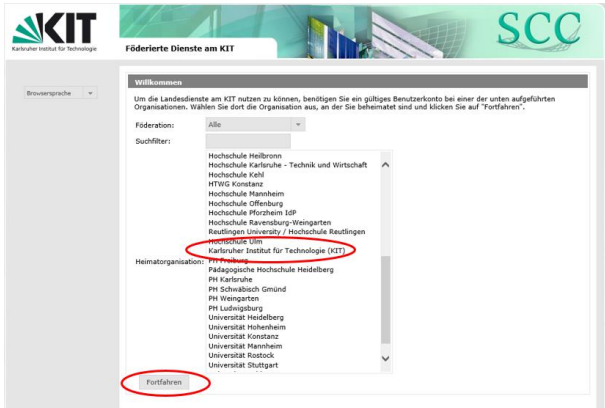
KIT
Karlsruher Institut für Technologie

Föderierte Dienste am KIT

SCC

Browsersprache

Willkommen

Um die Landesdienste am KIT nutzen zu können, benötigen Sie ein gültiges Benutzerkonto bei einer der unten aufgeführten Organisationen. Wählen Sie dort die Organisation aus, an der Sie beheimatet sind und klicken Sie auf "Fortfahren".

Föderation: Alle

Suchfilter:

Heimatorganisation:

Hochschule Heilbronn
Hochschule Karlsruhe - Technik und Wirtschaft
Hochschule Kehl
HTWG Konstanz
Hochschule Mannheim
Hochschule Offenburg
Hochschule Pforzheim IdP
Hochschule Ravensburg-Weingarten
Reutlingen University / Hochschule Reutlingen
Hochschule Ulm
Karlsruher Institut für Technologie (KIT)
PH Freiburg
Pädagogische Hochschule Heidelberg
PH Karlsruhe
PH Schwäbisch Gmünd
PH Weingarten
PH Ludwigsburg
Universität Heidelberg
Universität Hohenheim
Universität Konstanz
Universität Mannheim
Universität Rostock
Universität Stuttgart

Fortfahren